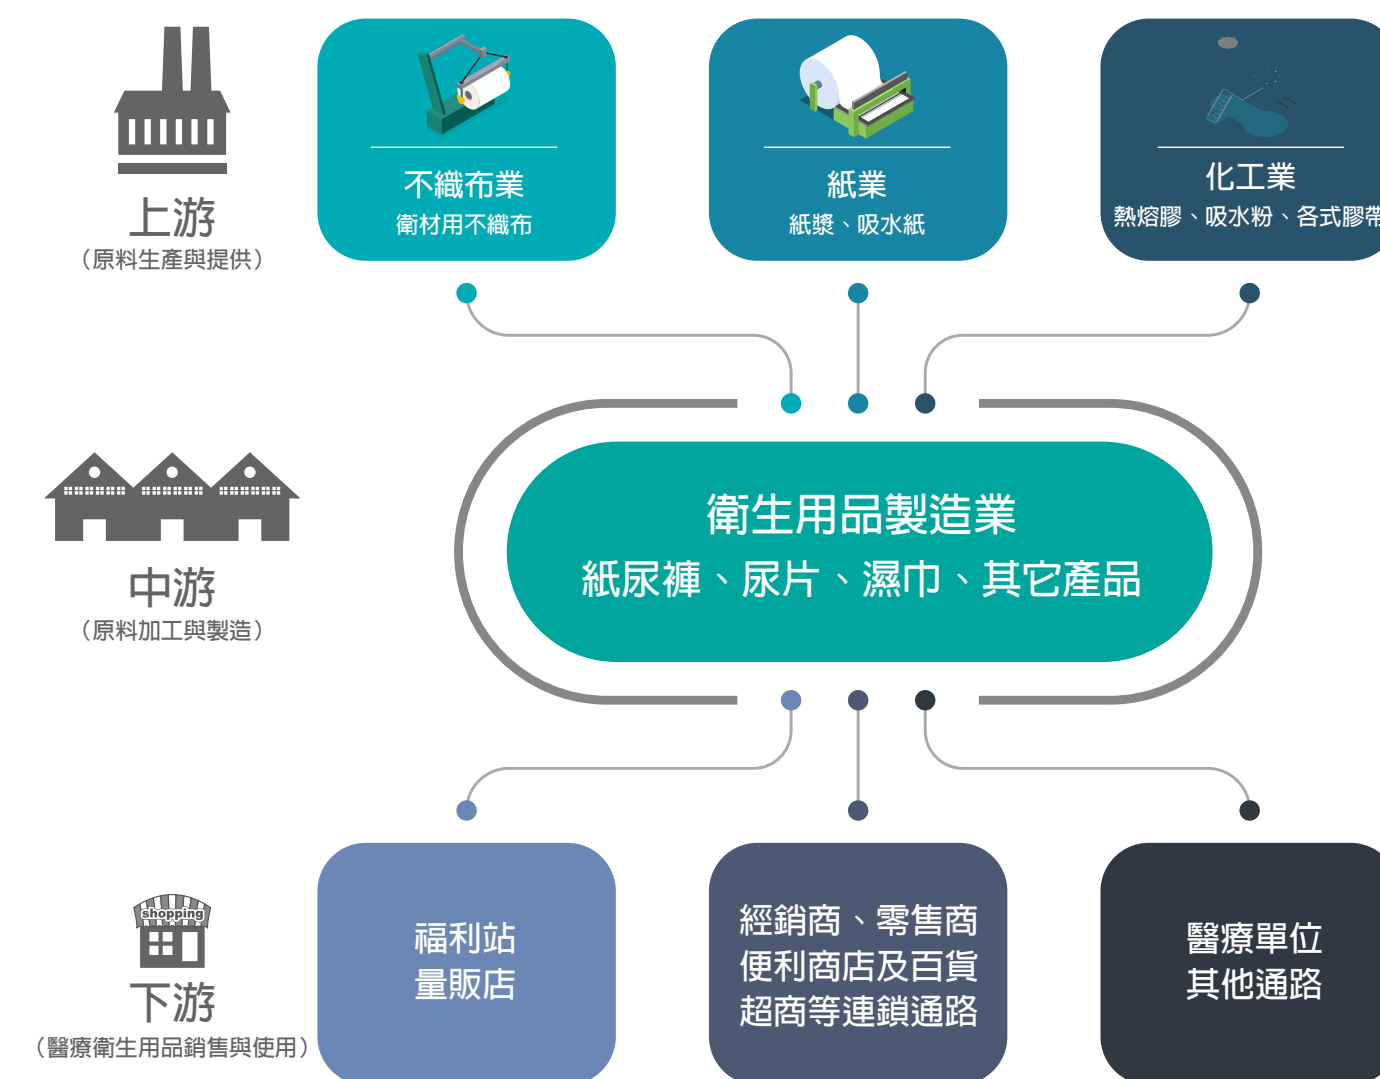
上游
（原料生產與提供）

不織布業
衛材用不織布

紙業
紙漿、吸水紙

化工業
熱熔膠、吸水粉、各式膠帶

中游
（原料加工與製造）

衛生用品製造業
紙尿褲、尿片、濕巾、其它產品

shopping

下游
（醫療衛生用品銷售與使用）

福利站
量販店

經銷商、零售商
便利商店及百貨
超商等連鎖通路

醫療單位
其他通路